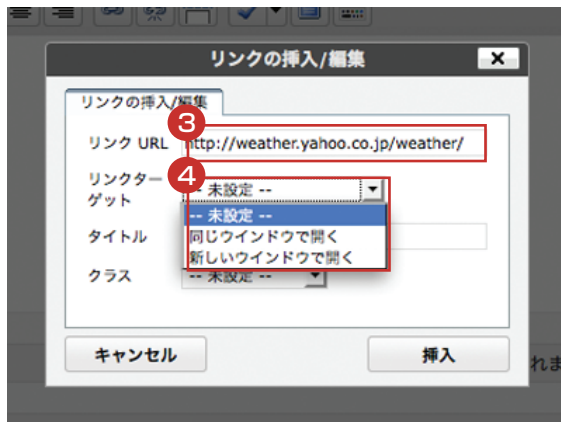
リンクの挿入/編集

×

リンクの挿入/編集

リンク URL

3

http://weather.yahoo.co.jp/weather/

リンクターゲット

4

-- 未設定 --

-- 未設定 --

同じウインドウで開く

新しいウインドウで開く

タイトル

クラス

-- 未設定 --

キャンセル

挿入

れま